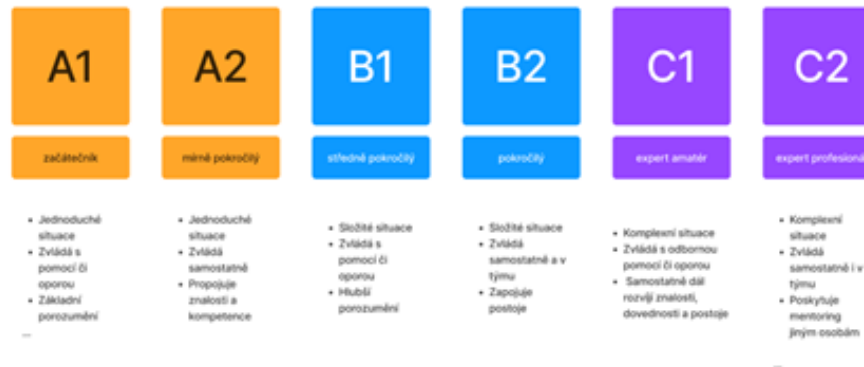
A1

začátečník

- Jednoduché situace
- Zvládá s pomocí či oporou
- Základní porozumění

A2

mírně pokročilý

- Jednoduché situace
- Zvládá samostatně
- Propojuje znalosti a kompetence

B1

středně pokročilý

- Složité situace
- Zvládá s pomocí či oporou
- Hlubší porozumění

B2

pokročilý

- Složité situace
- Zvládá samostatně a v týmu
- Zapojuje postoje

C1

expert amatér

- Komplexní situace
- Zvládá s odbornou pomocí či oporou
- Samostatně dál rozvíjí znalosti, dovednosti a postoje

C2

expert profesion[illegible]

- Komplexní situace
- Zvládá samostatně i v týmu
- Poskytuje mentoring jiným osobám